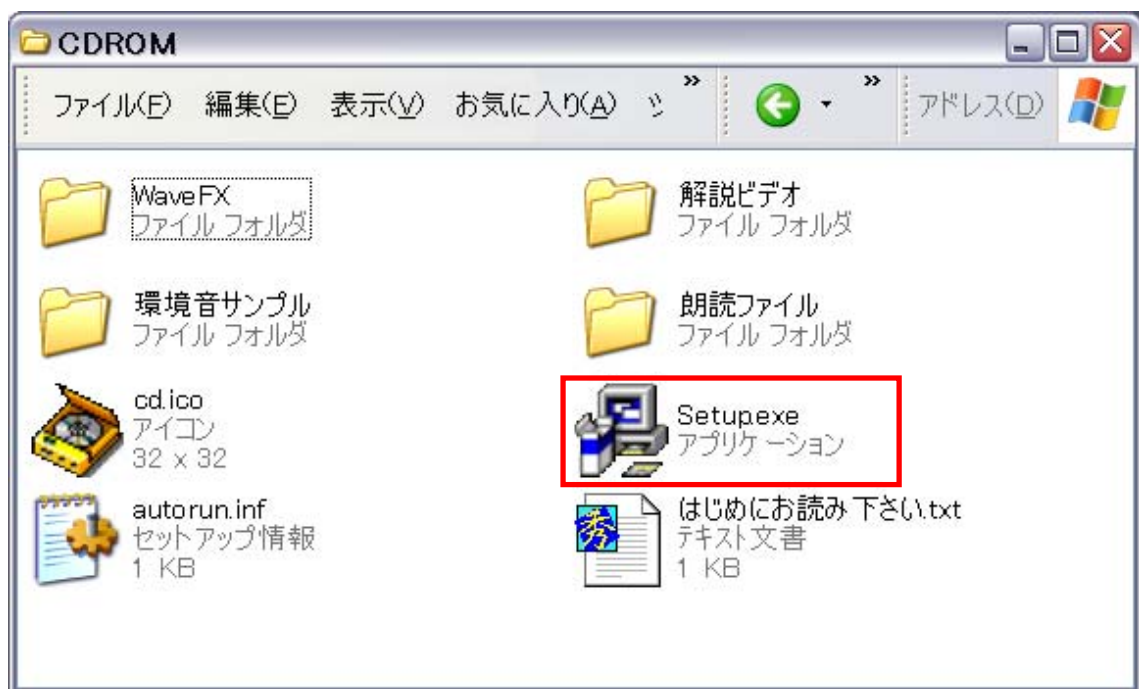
CDROM

ファイル(F) 編集(E) 表示(V) お気に入り(A) ツ » » アドレス(D)

WaveFX
ファイル フォルダ

解説ビデオ
ファイル フォルダ

環境音サンプル
ファイル フォルダ

朗読ファイル
ファイル フォルダ

cd.ico
アイコン
32 x 32

Setup.exe
アプリケーション

autorun.inf
セットアップ情報
1 KB

はじめにお読み下さい.txt
テキスト文書
1 KB